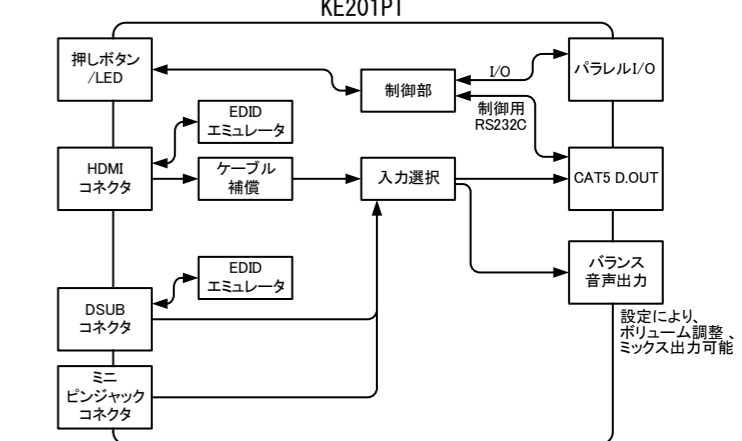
KE201PT

押しボタン /LED

制御部

I/O

パラレルI/O

EDID エミュレータ

制御用 RS232C

HDMI コネクタ

ケーブル 補償

入力選択

CAT5 D.OUT

EDID エミュレータ

バランス 音声出力

DSUB コネクタ

設定により、 ボリューム調整 、 ミックス出力可能

ミニ ピンジャック コネクタ